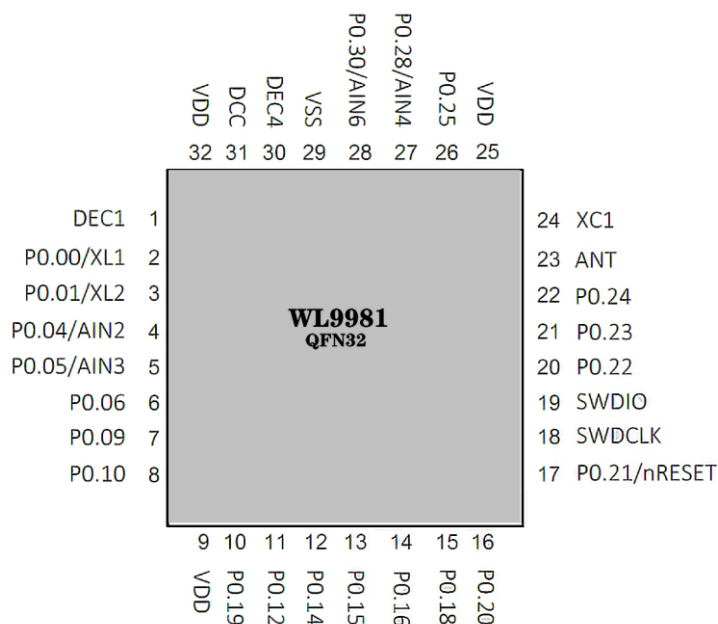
VDD DCC DEC4 VSS P0.30/AIN6 P0.28/AIN4 P0.25 VDD

32 31 30 29 28 27 26 25

DEC1 1
P0.00/XL1 2
P0.01/XL2 3
P0.04/AIN2 4
P0.05/AIN3 5
P0.06 6
P0.09 7
P0.10 8

WL9981
QFN32

24 XC1
23 ANT
22 P0.24
21 P0.23
20 P0.22
19 SWDIO
18 SWDCLK
17 P0.21/nRESET

9 10 11 12 13 14 15 16

VDD P0.19 P0.12 P0.14 P0.15 P0.16 P0.18 P0.20